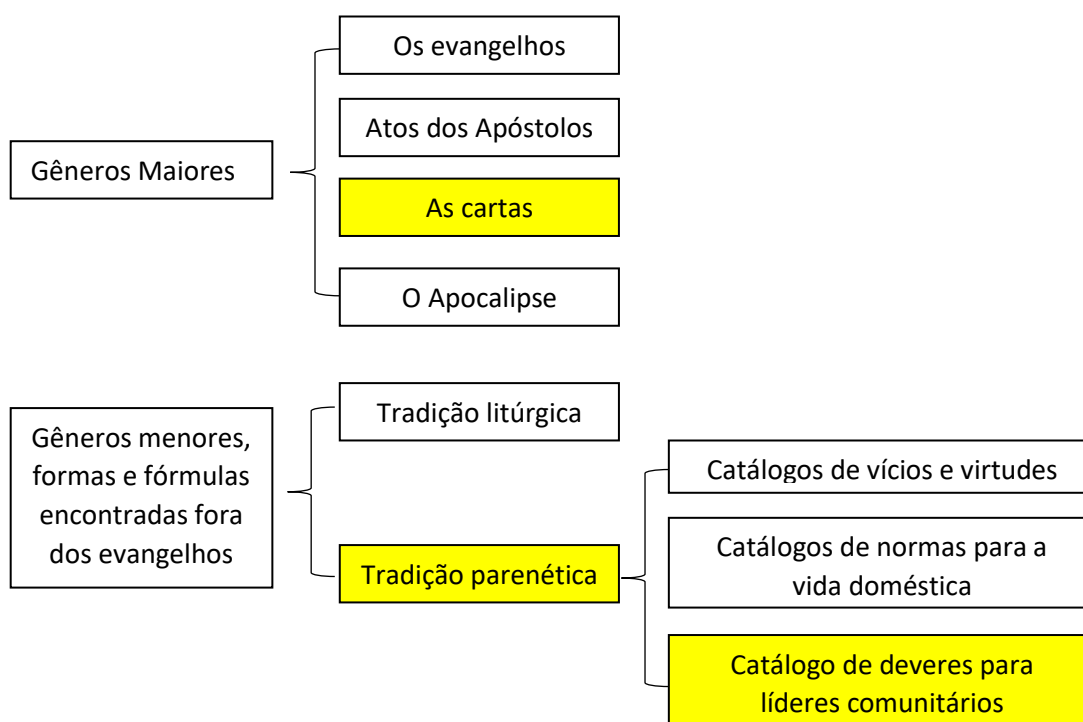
Gêneros Maiores

Os evangelhos

Atos dos Apóstolos

As cartas

O Apocalipse

Gêneros menores, formas e fórmulas encontradas fora dos evangelhos

Tradição litúrgica

Tradição parenética

Catálogos de vícios e virtudes

Catálogos de normas para a vida doméstica

Catálogo de deveres para líderes comunitários